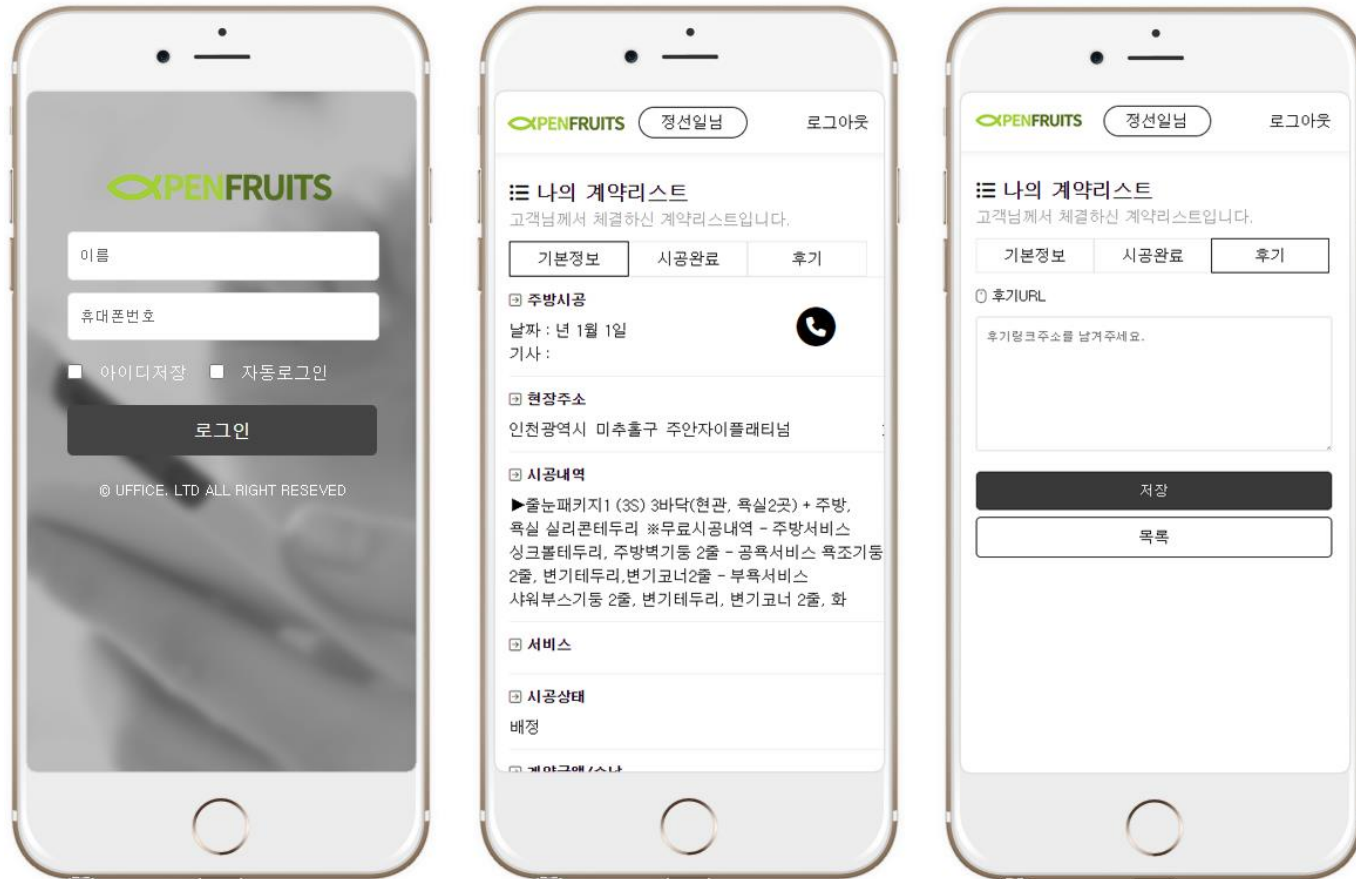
OPENFRUITS

이름

휴대폰번호

아이디저장 자동로그인

로그인

© UFFICE. LTD ALL RIGHT RESEVED

OPENFRUITS 정선일님 로그아웃

☰ 나의 계약리스트

고객님께서 체결하신 계약리스트입니다.

기본정보 시공완료 후기

주방시공

날짜 : 년 1월 1일

기사 :

현장주소

인천광역시 미추홀구 주안자이플래티넘

시공내역

▶줄눈패키지1 (3S) 3바닥(현관, 욕실2곳) + 주방, 욕실 실리콘테두리 ※무료시공내역 - 주방서비스 싱크볼테두리, 주방벽기둥 2줄 - 공욕서비스 욕조기둥 2줄, 변기테두리,변기코너2줄 - 부욕서비스 샤워부스기둥 2줄, 변기테두리, 변기코너 2줄, 화

서비스

시공상태

배정

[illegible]

OPENFRUITS 정선일님 로그아웃

☰ 나의 계약리스트

고객님께서 체결하신 계약리스트입니다.

기본정보 시공완료 후기

후기URL

후기링크주소를 남겨주세요.

저장

목록